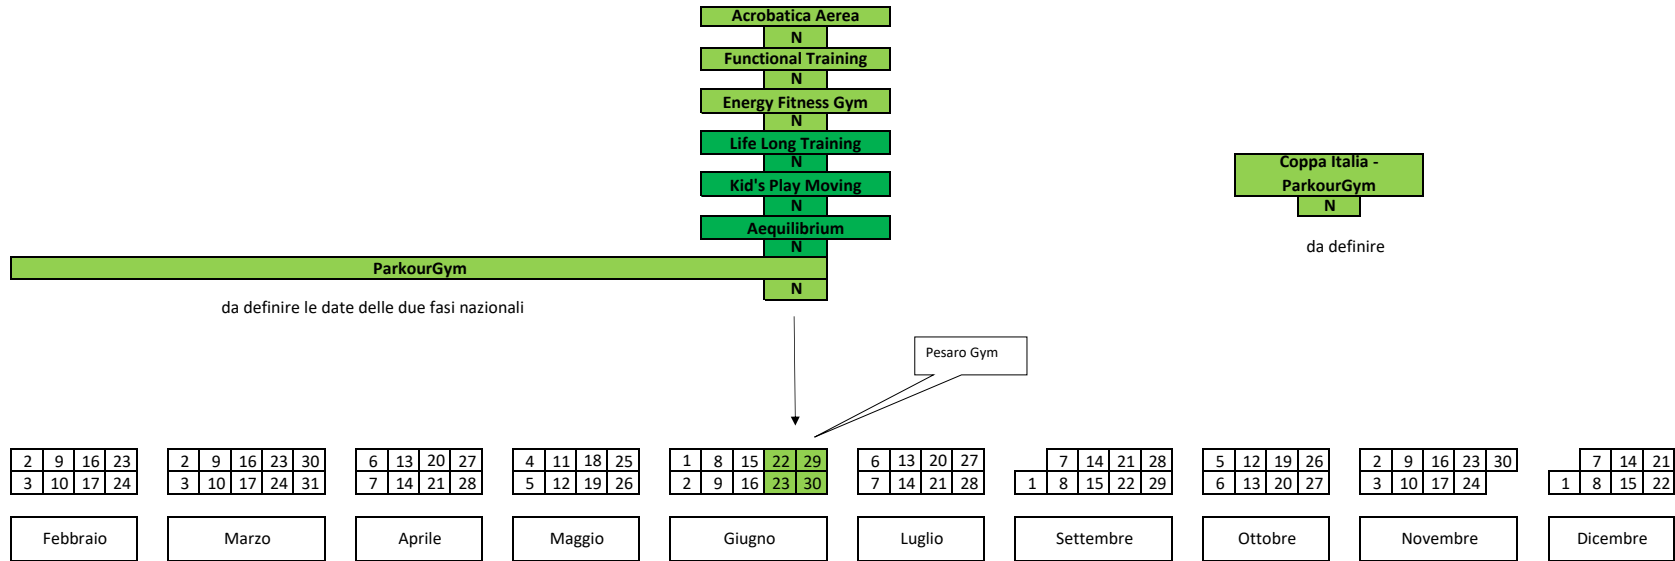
Acrobatica Aerea
N
Functional Training
N
Energy Fitness Gym
N
Life Long Training
N
Kid's Play Moving
N
Aequilibrium
N
ParkourGym
N

da definire le date delle due fasi nazionali

Coppa Italia - ParkourGym
N

da definire

Pesaro Gym

| 2 | 9 | 16 | 23 |
|---|---|---|---|
| 3 | 10 | 17 | 24 |

Febbraio

| 2 | 9 | 16 | 23 | 30 |
|---|---|---|---|---|
| 3 | 10 | 17 | 24 | 31 |

Marzo

| 6 | 13 | 20 | 27 |
|---|---|---|---|
| 7 | 14 | 21 | 28 |

Aprile

| 4 | 11 | 18 | 25 |
|---|---|---|---|
| 5 | 12 | 19 | 26 |

Maggio

| 1 | 8 | 15 | 22 | 29 |
|---|---|---|---|---|
| 2 | 9 | 16 | 23 | 30 |

Giugno

| 6 | 13 | 20 | 27 |
|---|---|---|---|
| 7 | 14 | 21 | 28 |

Luglio

| | 7 | 14 | 21 | 28 |
|---|---|---|---|---|
| 1 | 8 | 15 | 22 | 29 |

Settembre

| 5 | 12 | 19 | 26 |
|---|---|---|---|
| 6 | 13 | 20 | 27 |

Ottobre

| 2 | 9 | 16 | 23 | 30 |
|---|---|---|---|---|
| 3 | 10 | 17 | 24 | |

Novembre

| | 7 | 14 | 21 |
|---|---|---|---|
| 1 | 8 | 15 | 22 |

Dicembre